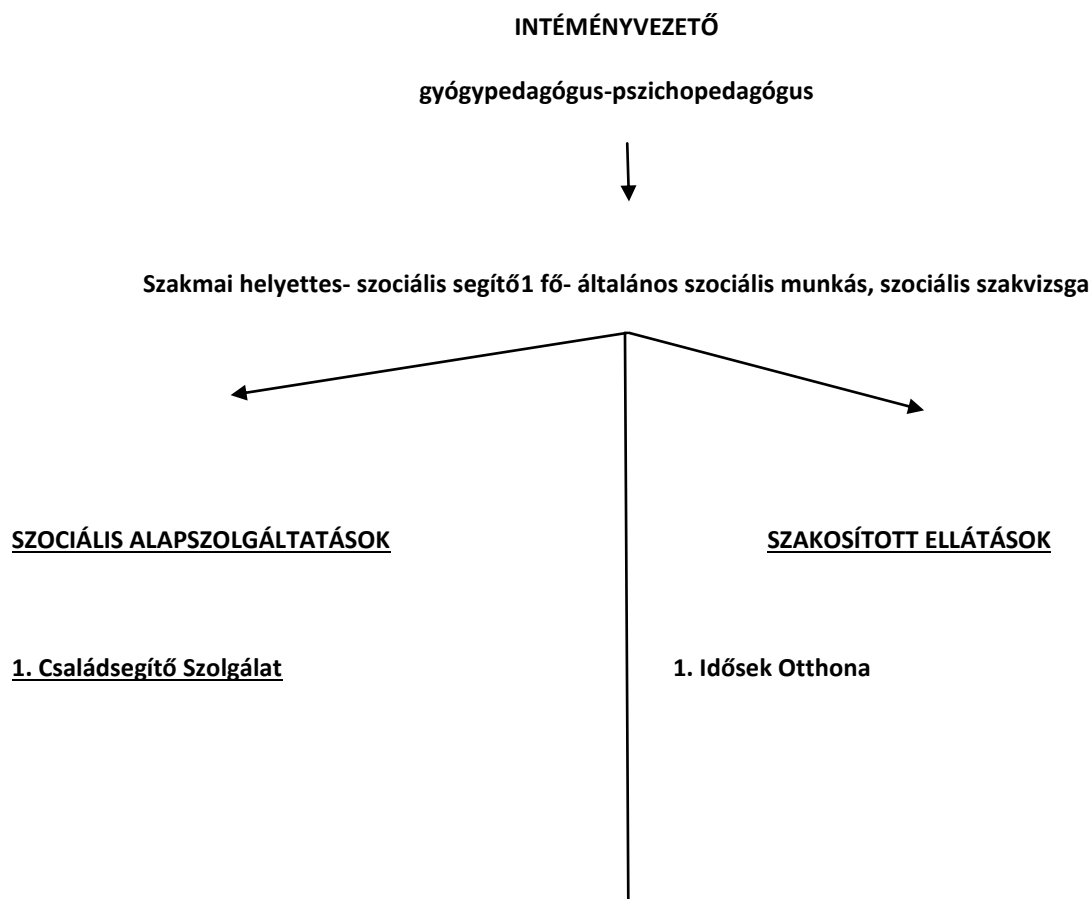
INTÉMÉNYVEZETŐ

gyógypedagógus-pszichopedagógus

Szakmai helyettes- szociális segítő1 fő- általános szociális munkás, szociális szakvizsga

SZOCIÁLIS ALAPSZOLGÁLTATÁSOK

SZAKOSÍTOTT ELLÁTÁSOK

1. Családsegítő Szolgálat

1. Idősek Otthona